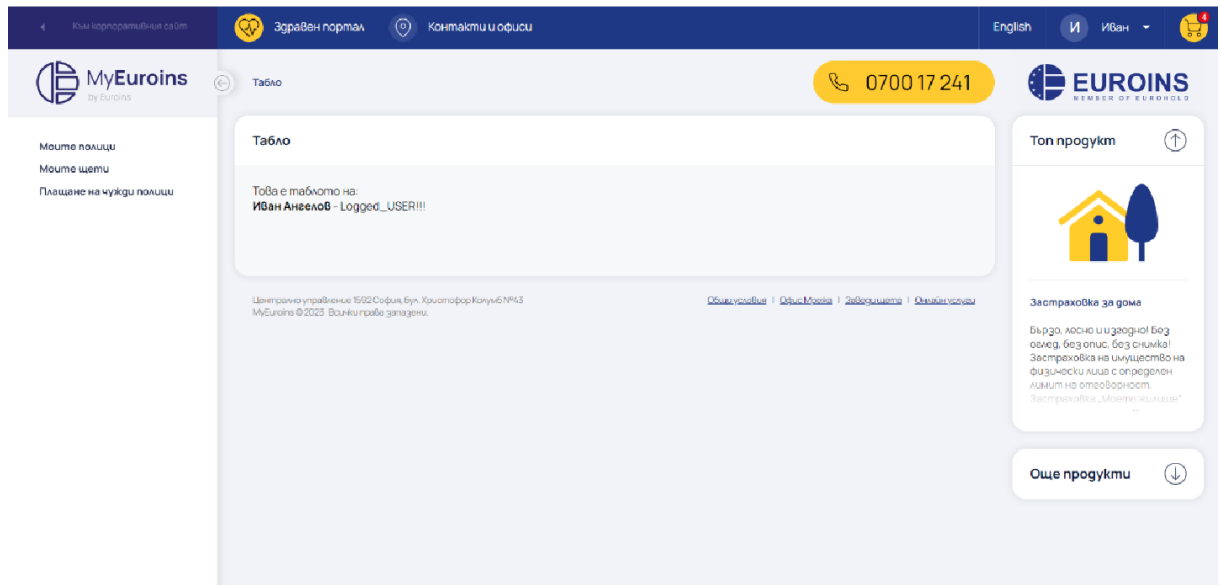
Към корпоративния сайт

Здравен портал

Контакти и офиси

English

И Иван

4

MyEuroins
by Euroins

Табло

0700 17 241

EUROINS
MEMBER OF EUROHOLD

Моите полици
Моите щети
Плащане на чужди полици

Табло

Това е таблото на:
**Иван Ангелов** - Logged_USER!!!

Централно управление 1592 София, бул. Христофор Колумб №43
MyEuroins © 2023 Всички права запазени.

Общи условия | Офис Москва | Заведи щета | Онлайн услуги

Топ продукт

Застраховка за дома

Бързо, лесно и изгодно! Без оглед, без опис, без снимка! Застраховка на имущество на физически лица с определен лимит на отговорност. Застраховка „Моето жилище"

Още продукти